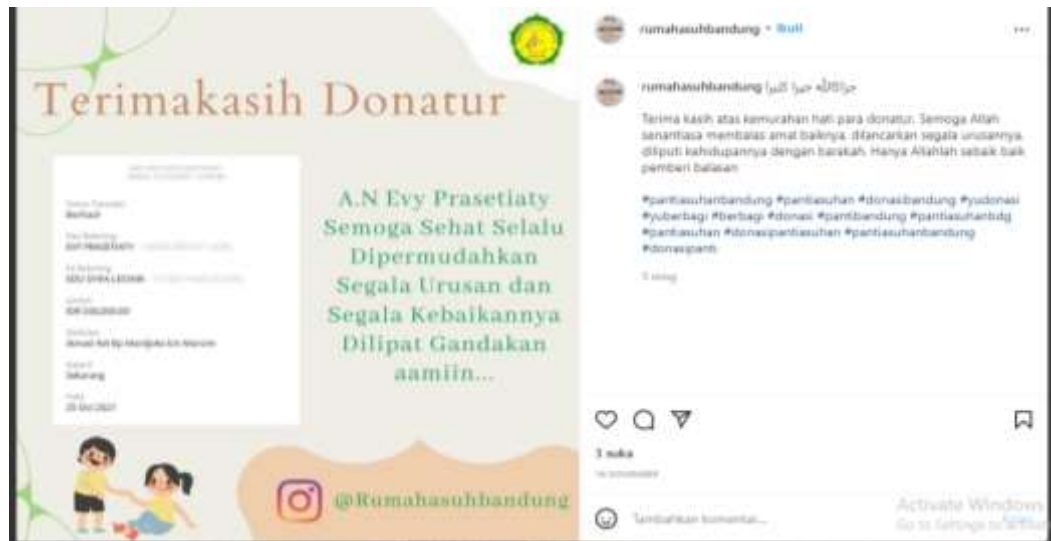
Terimakasih Donatur

Status Transaksi
Berhasil

Dari Rekening
EVY PRASETIATY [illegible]

Ke Rekening
EDU SYIFA LESTARI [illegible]

Jumlah
IDR 200,000.00

Deskripsi
Donasi Ash By Mandjeko bin Marsim

Waktu
Sekarang

Tanggal
25 Oct 2021

A.N Evy Prasetiaty Semoga Sehat Selalu Dipermudahkan Segala Urusan dan Segala Kebaikannya Dilipat Gandakan aamiin...

@Rumahasuhbandung

rumahasuhbandung • Ikuti

rumahasuhbandung جزاكالله خيرا كثيرا

Terima kasih atas kemurahan hati para donatur. Semoga Allah senantiasa membalas amal baiknya, dilancarkan segala urusannya, diliputi kehidupannya dengan barakah. Hanya Allahlah sebaik baik pemberi balasan

#pantiasuhanbandung #pantiasuhan #donasibandung #yudonasi #yuberbagi #berbagi #donasi #pantibandung #pantiasuhanbdg #pantiasuhan #donasipantiasuhan #pantiasuhanbandung #donasipanti

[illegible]

3 suka
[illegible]

Tambahkan komentar...

Activate Windows
Go to Settings to activate Windows.